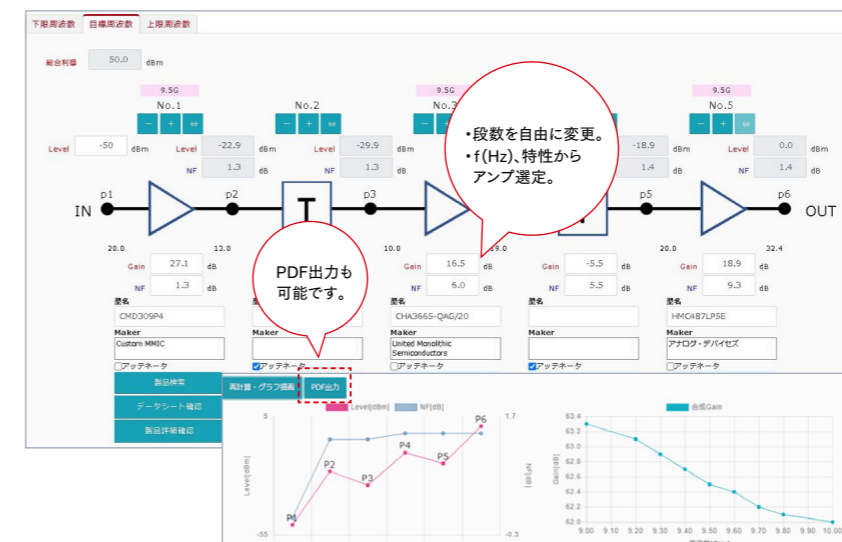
下限周波数 目標周波数 上限周波数

総合利得 50.0 dBm

9.5G
No.1
− + ∞
Level -50 dBm

No.2
− + ∞
Level -22.9 dBm
NF 1.3 dB

9.5G
No.3
− + ∞
Level -29.9 dBm
NF 1.3 dB

Level -18.9 dBm
NF 1.4 dB

9.5G
No.5
− + ∞
Level 0.0 dBm
NF 1.4 dB

・段数を自由に変更。
・f(Hz)、特性から
アンプ選定。

IN p1 p2 T p3 p5 p6 OUT

20.0 13.0 10.0 19.0 20.0 32.4

Gain 27.1 dB
NF 1.3 dB
型名
CMD309P4
Maker
Custom MMIC
□アッテネータ

PDF出力も
可能です。

☑アッテネータ

Gain 16.5 dB
NF 6.0 dB
型名
CHA3665-QAG/20
Maker
United Monolithic Semiconductors
□アッテネータ

Gain -5.5 dB
NF 5.5 dB
型名
Maker
☑アッテネータ

Gain 18.9 dB
NF 9.3 dB
型名
HMC487LP5E
Maker
アナログ・デバイセズ
□アッテネータ

製品検索
データシート確認
製品詳細確認

再計算・グラフ描画 PDF出力

Level[dBm] NF[dB]
5 1.7
Level[dBm] NF[dB]
-55 -0.3
P1 P2 P3 P4 P5 P6

合成Gain
Gain[dB]
63.4
63.2
63.0
62.8
62.6
62.4
62.2
62.0
9.00 9.10 9.20 9.30 9.40 9.50 9.60 9.70 9.80 9.90 10.00